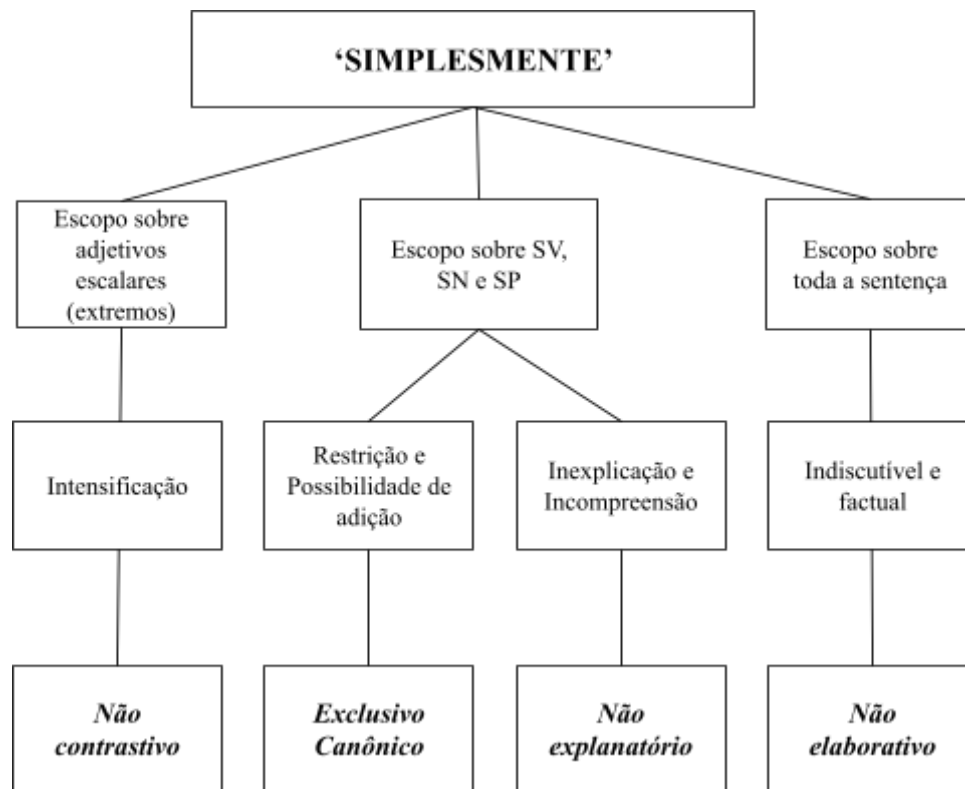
'SIMPLESMENTE'

Escopo sobre adjetivos escalares (extremos)

Escopo sobre SV, SN e SP

Escopo sobre toda a sentença

Intensificação

Restrição e Possibilidade de adição

Inexplicação e Incompreensão

Indiscutível e factual

*Não contrastivo*

*Exclusivo Canônico*

*Não explanatório*

*Não elaborativo*